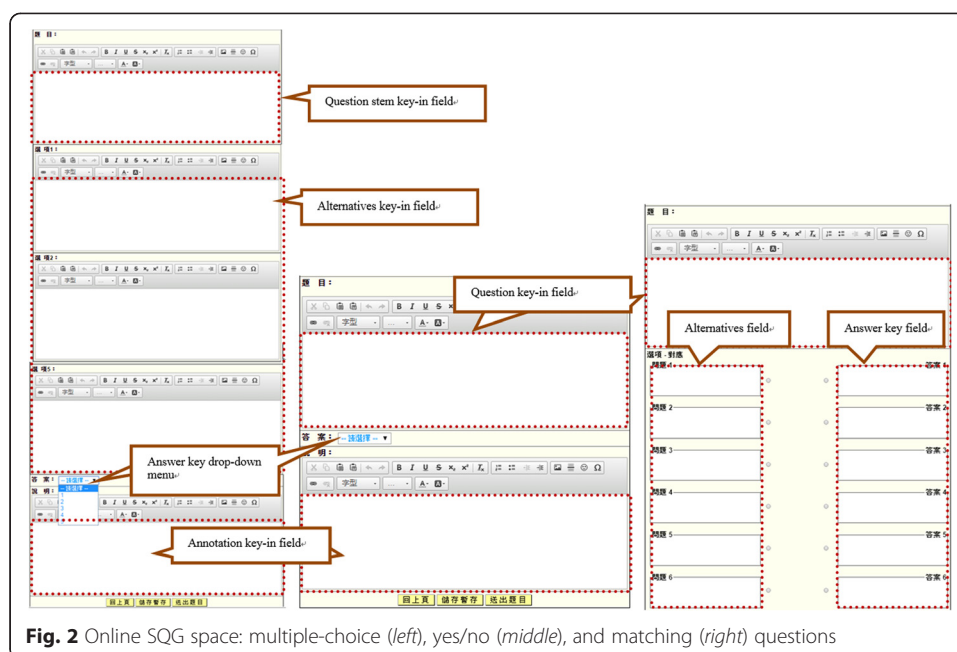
題 目：

字型

Question stem key-in field

選 項1：

字型

Alternatives key-in field

選 項2：

字型

選 項5：

字型

答 案： -- 請選擇 --

-- 請選擇 --
1
2
3
4

說 明：

Answer key drop-down menu

Annotation key-in field

回上頁 儲存暫存 送出題目

題 目：

字型

Question key-in field

答 案： -- 請選擇 --

說 明：

字型

回上頁 儲存暫存 送出題目

題 目：

字型

Alternatives field

Answer key field

選項 - 對應

問題 1 答案 1

問題 2 答案 2

問題 3 答案 3

問題 4 答案 4

問題 5 答案 5

問題 6 答案 6

**Fig. 2** Online SQG space: multiple-choice (*left*), yes/no (*middle*), and matching (*right*) questions